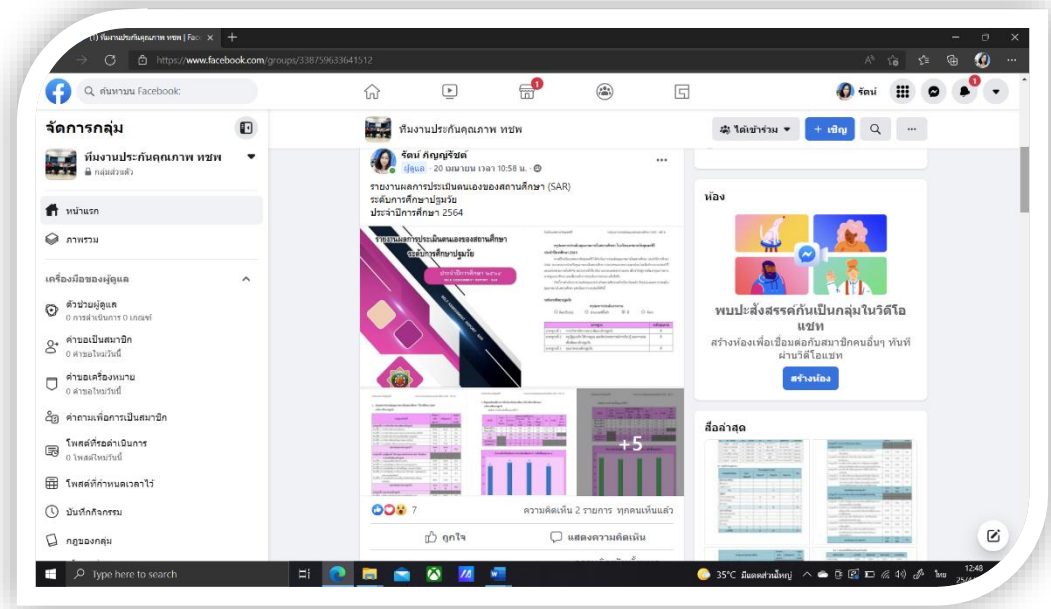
(1) ทีมงานประกันคุณภาพ ทชพ | Face ×
https://www.facebook.com/groups/338759633641512

ค้นหาบน Facebook

รัตน์

จัดการกลุ่ม

ทีมงานประกันคุณภาพ ทชพ
กลุ่มส่วนตัว

หน้าแรก
ภาพรวม

เครื่องมือของผู้ดูแล
ตัวช่วยผู้ดูแล
0 การดำเนินการ 0 เกณฑ์
คำขอเป็นสมาชิก
0 คำขอใหม่วันนี้
คำขอเครื่องหมาย
0 คำขอใหม่วันนี้
คำถามเพื่อการเป็นสมาชิก
โพสต์ที่รอดำเนินการ
0 โพสต์ใหม่วันนี้
โพสต์ที่กำหนดเวลาไว้
บันทึกกิจกรรม
กฎของกลุ่ม

ทีมงานประกันคุณภาพ ทชพ
ได้เข้าร่วม
+ เชิญ

รัตน์ กัญญ์รัชต์
ผู้ดูแล · 20 เมษายน เวลา 10:58 น.
รายงานผลการประเมินตนเองของสถานศึกษา (SAR)
ระดับการศึกษาปฐมวัย
ประจำปีการศึกษา 2564

รายงานผลการประเมินตนเองของสถานศึกษา
ระดับการศึกษาปฐมวัย
ประจำปีการศึกษา 2564

+5

7
ความคิดเห็น 2 รายการ ทุกคนเห็นแล้ว
ถูกใจ
แสดงความคิดเห็น

ห้อง
พบปะสังสรรค์กันเป็นกลุ่มในวิดีโอแชท
สร้างห้องเพื่อเชื่อมต่อกับสมาชิกคนอื่นๆ ทันทีผ่านวิดีโอแชท
สร้างห้อง

สื่อล่าสุด

Type here to search
35°C มีเมฆส่วนใหญ่
ไทย
12:48
25/4